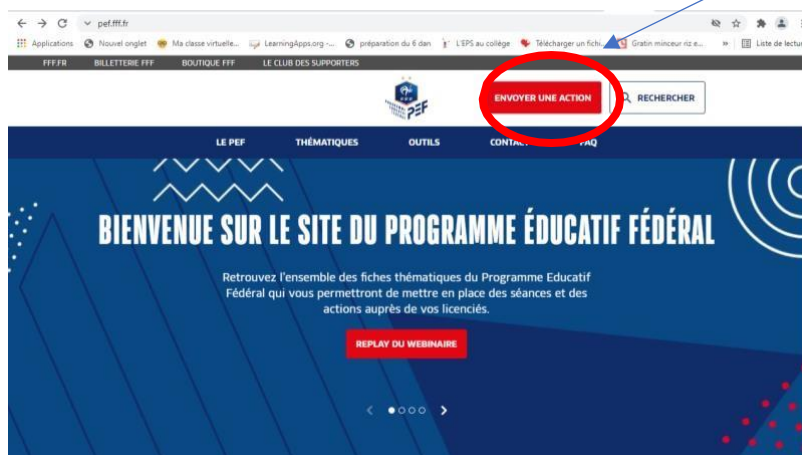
pef.fff.fr

Applications Nouvel onglet Ma classe virtuelle... LearningApps.org -... préparation du 6 dan L'EPS au collège Télécharger un fichi... Gratin minceur riz e... » Liste de lecture

FFF.FR BILLETTERIE FFF BOUTIQUE FFF LE CLUB DES SUPPORTERS

PEF

ENVOYER UNE ACTION

RECHERCHER

LE PEF THÉMATIQUES OUTILS CONTACT FAQ

BIENVENUE SUR LE SITE DU PROGRAMME ÉDUCATIF FÉDÉRAL

Retrouvez l'ensemble des fiches thématiques du Programme Educatif Fédéral qui vous permettront de mettre en place des séances et des actions auprès de vos licenciés.

REPLAY DU WEBINAIRE